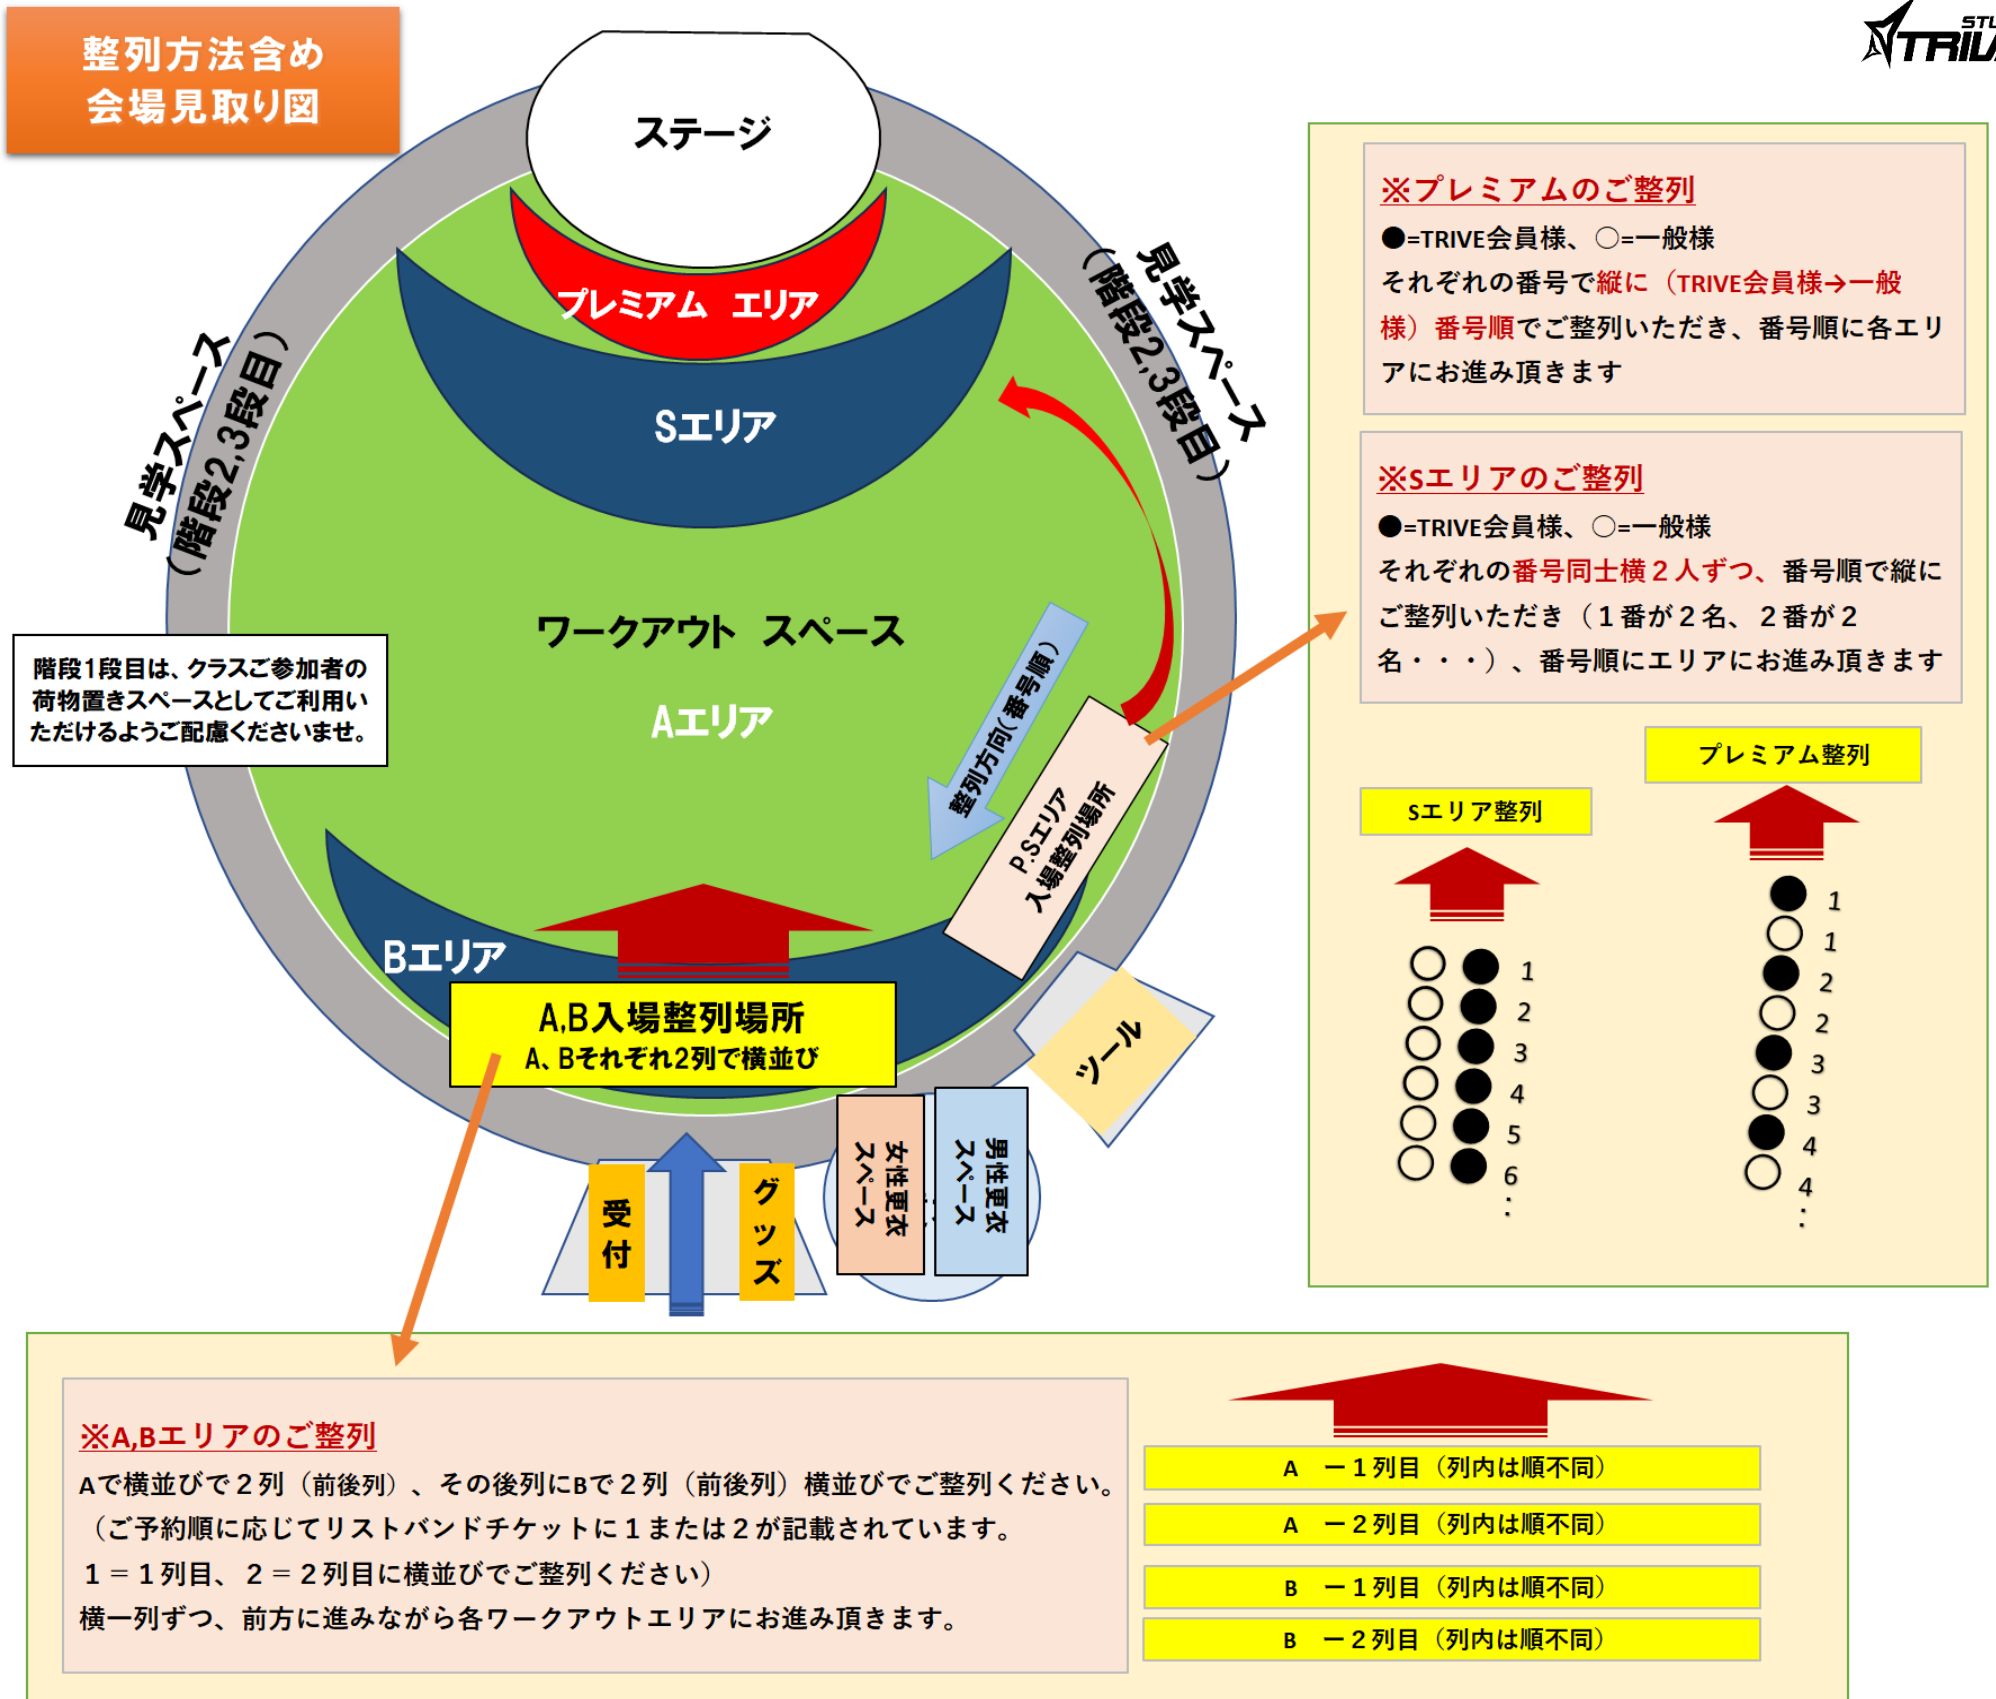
整列方法含め
会場見取り図

ステージ

プレミアム エリア

Sエリア

見学スペース（階段2,3段目）

見学スペース（階段2,3段目）

ワークアウト スペース

Aエリア

階段1段目は、クラスご参加者の荷物置きスペースとしてご利用いただけるようご配慮くださいませ。

整列方向（番号順）

P.Sエリア入場整列場所

Bエリア

A,B入場整列場所
A、Bそれぞれ2列で横並び

シール

受付

グッズ

女性更衣スペース

男性更衣スペース

STU TRIV

※プレミアムのご整列
●=TRIVE会員様、〇=一般様
それぞれの番号で縦に（TRIVE会員様→一般様）番号順でご整列いただき、番号順に各エリアにお進み頂きます

※Sエリアのご整列
●=TRIVE会員様、〇=一般様
それぞれの番号同士横２人ずつ、番号順で縦にご整列いただき（１番が２名、２番が２名・・・）、番号順にエリアにお進み頂きます

プレミアム整列

Sエリア整列

1
2
3
4
5
6
・
・

1
1
2
2
3
3
4
4
・
・

※A,Bエリアのご整列
Aで横並びで２列（前後列）、その後列にBで２列（前後列）横並びでご整列ください。
（ご予約順に応じてリストバンドチケットに１または２が記載されています。
１＝１列目、２＝２列目に横並びでご整列ください）
横一列ずつ、前方に進みながら各ワークアウトエリアにお進み頂きます。

A ー１列目（列内は順不同）
A ー２列目（列内は順不同）
B ー１列目（列内は順不同）
B ー２列目（列内は順不同）